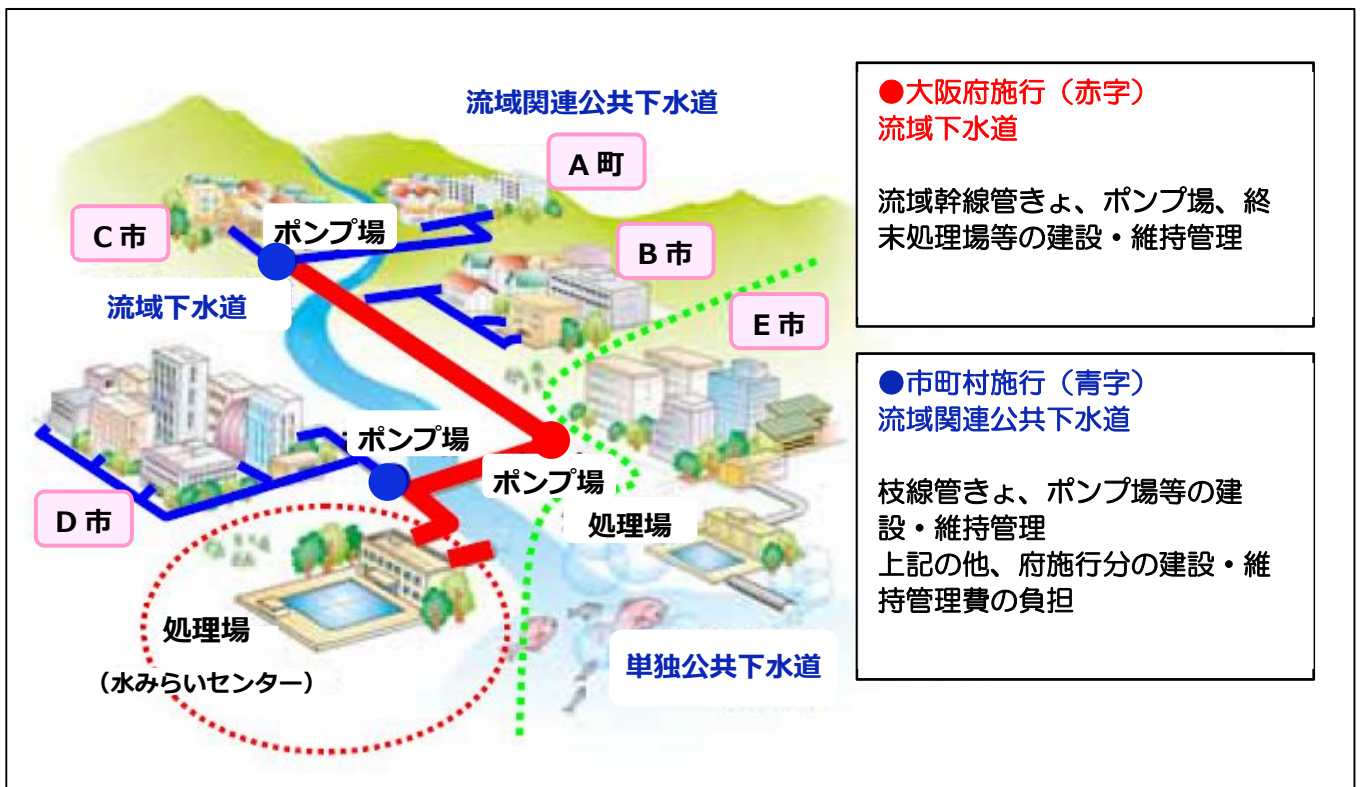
流域関連公共下水道

A 町

C 市

ポンプ場

B 市

流域下水道

E 市

ポンプ場

ポンプ場

D 市

処理場

処理場

（水みらいセンター）

単独公共下水道

●大阪府施行（赤字）
流域下水道

流域幹線管きょ、ポンプ場、終末処理場等の建設・維持管理

●市町村施行（青字）
流域関連公共下水道

枝線管きょ、ポンプ場等の建設・維持管理
上記の他、府施行分の建設・維持管理費の負担